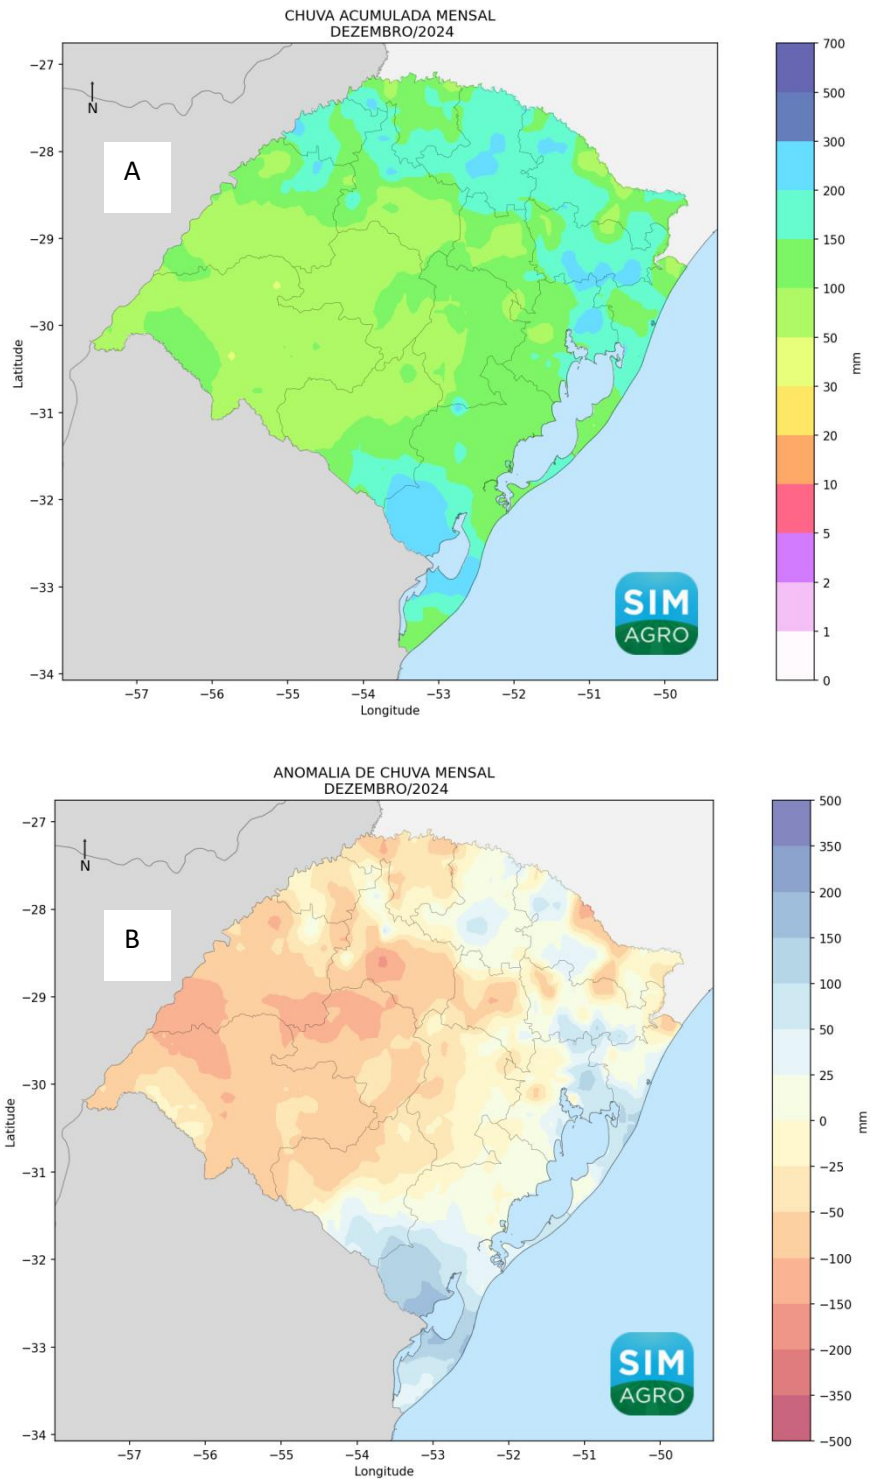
CHUVA ACUMULADA MENSAL
DEZEMBRO/2024

N

A

Latitude

−27
−28
−29
−30
−31
−32
−33
−34

−57 −56 −55 −54 −53 −52 −51 −50
Longitude

SIM
AGRO

700
500
300
200
150
100
50
30
20
10
5
2
1
0
mm

ANOMALIA DE CHUVA MENSAL
DEZEMBRO/2024

N

B

Latitude

−27
−28
−29
−30
−31
−32
−33
−34

−57 −56 −55 −54 −53 −52 −51 −50
Longitude

SIM
AGRO

500
350
200
150
100
50
25
0
−25
−50
−100
−150
−200
−350
−500
mm